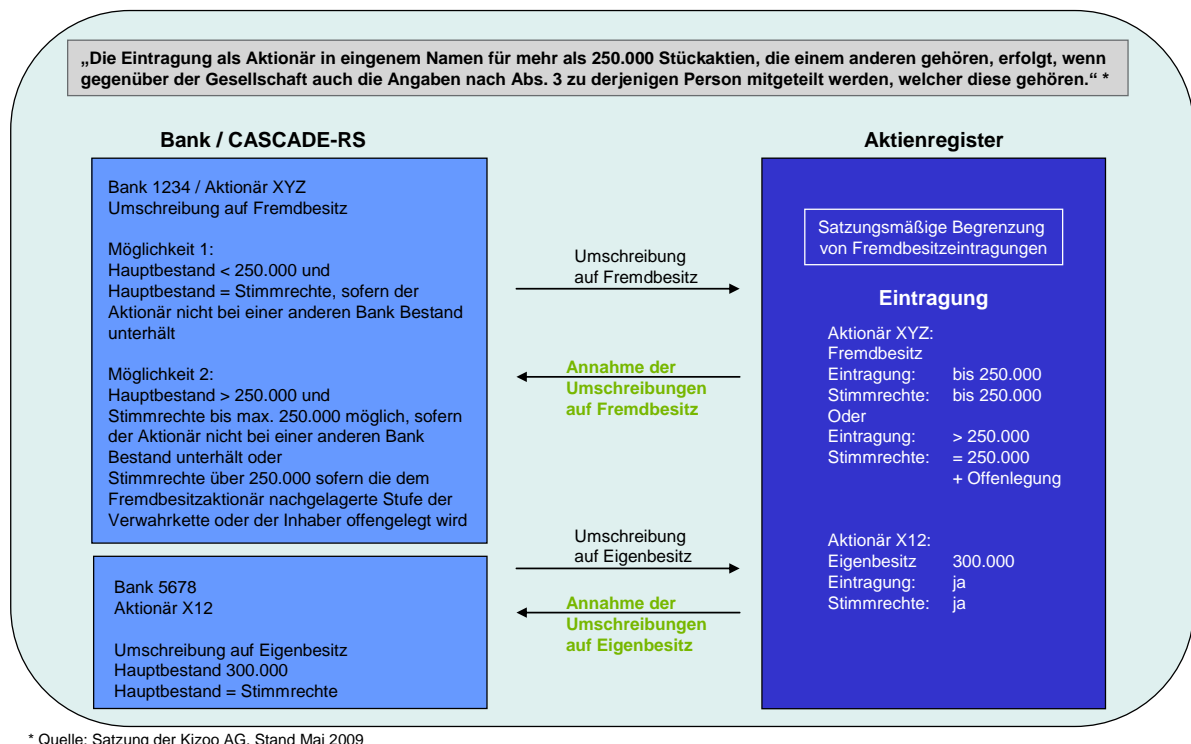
„Die Eintragung als Aktionär in eingenem Namen für mehr als 250.000 Stückaktien, die einem anderen gehören, erfolgt, wenn gegenüber der Gesellschaft auch die Angaben nach Abs. 3 zu derjenigen Person mitgeteilt werden, welcher diese gehören.“ *

Bank / CASCADE-RS

Bank 1234 / Aktionär XYZ
Umschreibung auf Fremdbesitz

Möglichkeit 1:
Hauptbestand < 250.000 und
Hauptbestand = Stimmrechte, sofern der Aktionär nicht bei einer anderen Bank Bestand unterhält

Möglichkeit 2:
Hauptbestand > 250.000 und
Stimmrechte bis max. 250.000 möglich, sofern der Aktionär nicht bei einer anderen Bank Bestand unterhält oder
Stimmrechte über 250.000 sofern die dem Fremdbesitzaktionär nachgelagerte Stufe der Verwahrkette oder der Inhaber offengelegt wird

Bank 5678
Aktionär X12

Umschreibung auf Eigenbesitz
Hauptbestand 300.000
Hauptbestand = Stimmrechte

Umschreibung auf Fremdbesitz

Annahme der Umschreibungen auf Fremdbesitz

Umschreibung auf Eigenbesitz

Annahme der Umschreibungen auf Eigenbesitz

Aktienregister

Satzungsmäßige Begrenzung von Fremdbesitzeintragungen

Eintragung

Aktionär XYZ:
Fremdbesitz
Eintragung: bis 250.000
Stimmrechte: bis 250.000
Oder
Eintragung: > 250.000
Stimmrechte: = 250.000
+ Offenlegung

Aktionär X12:
Eigenbesitz 300.000
Eintragung: ja
Stimmrechte: ja

* Quelle: Satzung der Kizoo AG, Stand Mai 2009